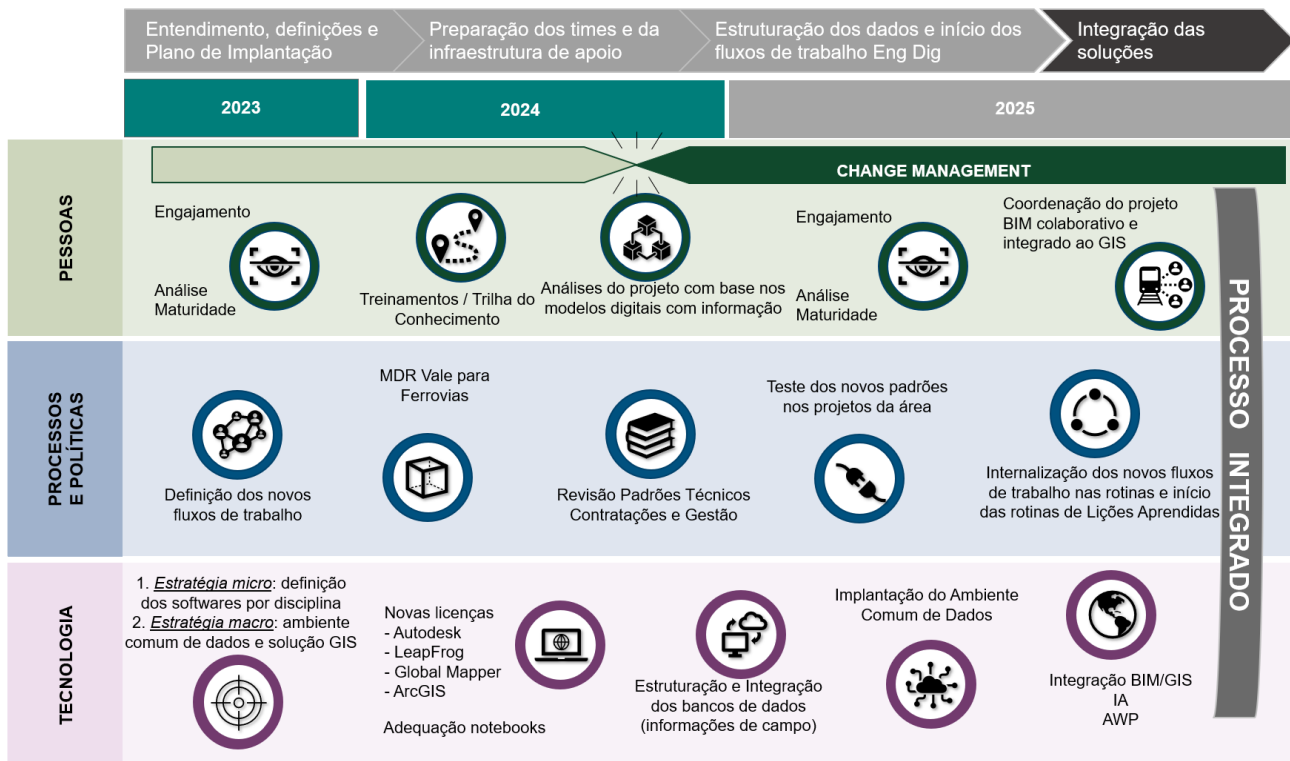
Entendimento, definições e Plano de Implantação

Preparação dos times e da infraestrutura de apoio

Estruturação dos dados e início dos fluxos de trabalho Eng Dig

Integração das soluções

2023

2024

2025

CHANGE MANAGEMENT

PESSOAS

Engajamento

Análise Maturidade

Treinamentos / Trilha do Conhecimento

Análises do projeto com base nos modelos digitais com informação

Engajamento

Análise Maturidade

Coordenação do projeto BIM colaborativo e integrado ao GIS

PROCESSO INTEGRADO

PROCESSOS E POLÍTICAS

MDR Vale para Ferrovias

Definição dos novos fluxos de trabalho

Revisão Padrões Técnicos Contratações e Gestão

Teste dos novos padrões nos projetos da área

Internalização dos novos fluxos de trabalho nas rotinas e início das rotinas de Lições Aprendidas

TECNOLOGIA

1. Estratégia micro: definição dos softwares por disciplina
2. Estratégia macro: ambiente comum de dados e solução GIS

Novas licenças
- Autodesk
- LeapFrog
- Global Mapper
- ArcGIS

Adequação notebooks

Estruturação e Integração dos bancos de dados (informações de campo)

Implantação do Ambiente Comum de Dados

Integração BIM/GIS
IA
AWP